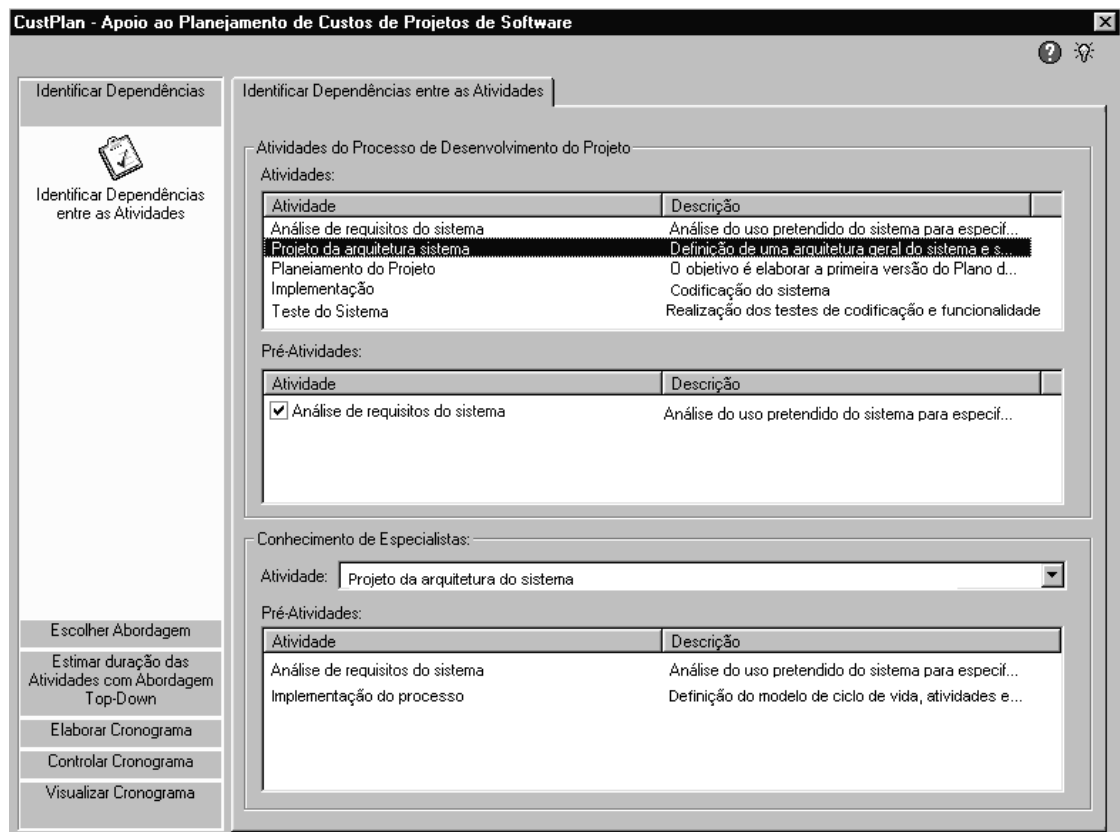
CustPlan - Apoio ao Planejamento de Custos de Projetos de Software

Identificar Dependências

Identificar Dependências entre as Atividades

Escolher Abordagem

Estimar duração das Atividades com Abordagem Top-Down

Elaborar Cronograma

Controlar Cronograma

Visualizar Cronograma

Identificar Dependências entre as Atividades

Atividades do Processo de Desenvolvimento do Projeto

Atividades:

| Atividade | Descrição |
|---|---|
| Análise de requisitos do sistema | Análise do uso pretendido do sistema para especif... |
| Projeto da arquitetura sistema | Definição de uma arquitetura geral do sistema e s... |
| Planejamento do Projeto | O objetivo é elaborar a primeira versão do Plano d... |
| Implementação | Codificação do sistema |
| Teste do Sistema | Realização dos testes de codificação e funcionalidade |

Pré-Atividades:

| Atividade | Descrição |
|---|---|
| ✔ Análise de requisitos do sistema | Análise do uso pretendido do sistema para especif... |

Conhecimento de Especialistas:

Atividade: Projeto da arquitetura do sistema

Pré-Atividades:

| Atividade | Descrição |
|---|---|
| Análise de requisitos do sistema | Análise do uso pretendido do sistema para especif... |
| Implementação do processo | Definição do modelo de ciclo de vida, atividades e... |